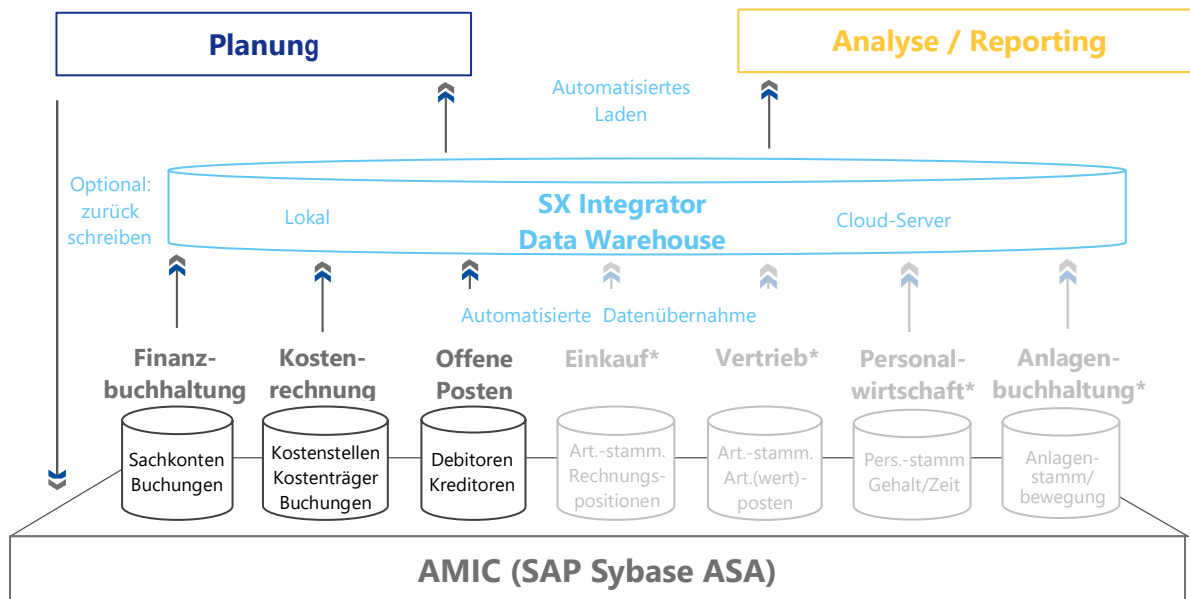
Planung

Analyse / Reporting

Automatisiertes Laden

Optional: zurück schreiben

SX Integrator Data Warehouse

Lokal

Cloud-Server

Automatisierte Datenübernahme

Finanzbuchhaltung

Sachkonten Buchungen

Kostenrechnung

Kostenstellen Kostenträger Buchungen

Offene Posten

Debitoren Kreditoren

Einkauf*

Art.-stamm. Rechnungspositionen

Vertrieb*

Art.-stamm. Art.(wert)-posten

Personalwirtschaft*

Pers.-stamm Gehalt/Zeit

Anlagenbuchhaltung*

Anlagenstamm/ bewegung

AMIC (SAP Sybase ASA)